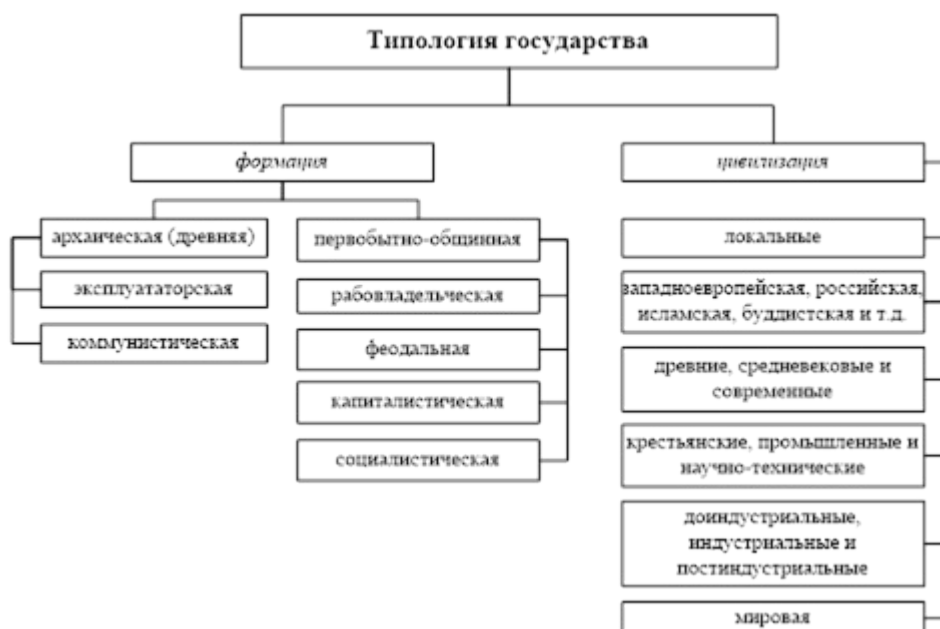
Типология государства

формация

цивилизация

архаическая (древняя)

эксплуататорская

коммунистическая

первобытно-общинная

рабовладельческая

феодальная

капиталистическая

социалистическая

локальные

западноевропейская, российская, исламская, буддистская и т.д.

древние, средневековые и современные

крестьянские, промышленные и научно-технические

доиндустриальные, индустриальные и постиндустриальные

мировая